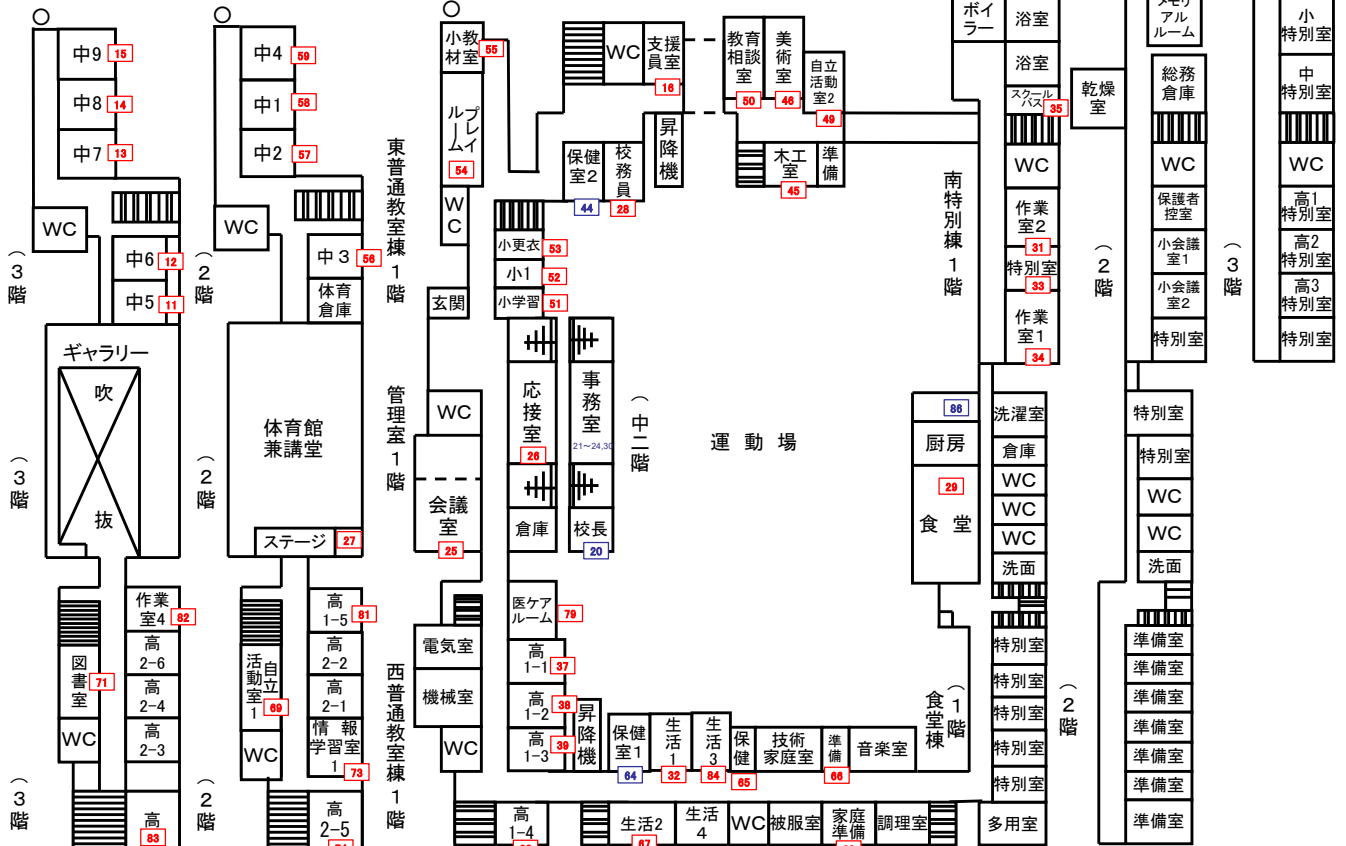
中9 15
中8 14
中7 13
WC
中6 12
中5 11
（3階）
ギャラリー
吹
抜
（3階）
図書室 71
WC
作業室4 82
高2-6
高2-4
高2-3
（3階）
高 83

中4 59
中1 58
中2 57
WC
（2階）
中３ 56
体育倉庫
体育館兼講堂
ステージ 27
（2階）
活動室1 自立 69
WC
高1-5 81
高2-2
高2-1
情報学習室1 73
（2階）
高2-5

東普通教室棟1階
管理室1階
西普通教室棟1階

小教材室 55
プレイルーム 54
WC
玄関
WC
会議室 25
電気室
機械室
WC
小更衣 53
小1 52
小学習 51
応接室 26
倉庫
事務室 21~24,30
校長 20
医ケアルーム 79
高1-1 37
高1-2 38
高1-3 39
昇降機
高1-4
WC
支援員室 16
保健室2 44
校務員 28
昇降機
教育相談室 50
美術室 46
自立活動室2 49
木工室 45
準備
（中二階）
運動場
保健室1 64
生活1 32
生活3 84
保健 65
技術家庭室
準備 66
音楽室
生活2 67
生活4
WC
被服室
家庭準備
調理室
食堂棟（1階）

ボイラー
浴室
浴室
スクールバス 35
南特別棟1階
WC
作業室2 31
特別室 33
作業室1 34
乾燥室
86
厨房
29
食堂
洗濯室
倉庫
WC
WC
WC
洗面
特別室
特別室
特別室
特別室
特別室
多用室
（2階）

メモリアルルーム
総務倉庫
WC
保護者控室
小会議室1
小会議室2
特別室
（2階）
特別室
特別室
WC
WC
洗面
準備室
準備室
準備室
準備室
準備室
準備室
準備室

小特別室
中特別室
WC
高1特別室
高2特別室
高3特別室
特別室
（3階）